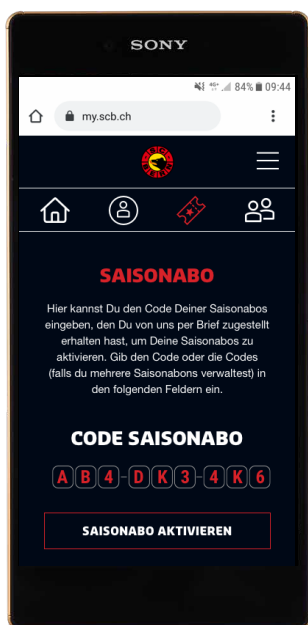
SONY

84% 09:44

my.scb.ch

SCB

SAISONABO

Hier kannst Du den Code Deiner Saisonabos eingeben, den Du von uns per Brief zugestellt erhalten hast, um Deine Saisonabos zu aktivieren. Gib den Code oder die Codes (falls du mehrere Saisonabons verwaltest) in den folgenden Feldern ein.

CODE SAISONABO

A B 4 - D K 3 - 4 K 6

SAISONABO AKTIVIEREN